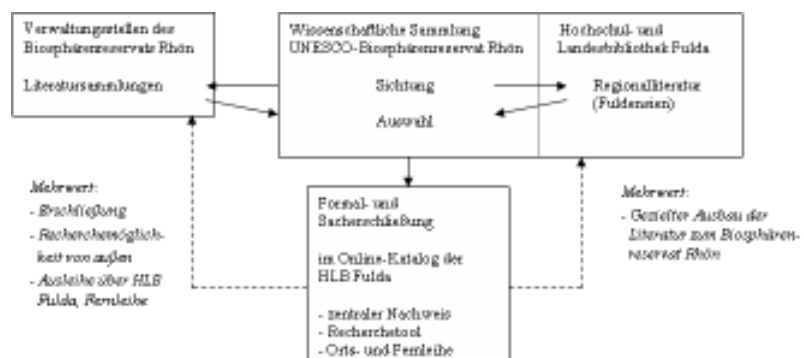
Verwaltungsstellen der Biosphärenreservats Rhön

Literatursammlungen

Wissenschaftliche Sammlung UNESCO-Biosphärenreservat Rhön

Sichtung

Auswahl

Hochschul- und Landesbibliothek Fulda

Regionalliteratur (Fuldensien)

Mehrwert:

- Erschließung

- Recherchemöglichkeit von außen

- Ausleihe über HLB Fulda, Fernleihe

Formal- und Sacherschließung

im Online-Katalog der HLB Fulda

- zentraler Nachweis
- Recherchetool
- Orts- und Fernleihe

Mehrwert:

- Gezielter Ausbau der Literatur zum Biosphärenreservat Rhön